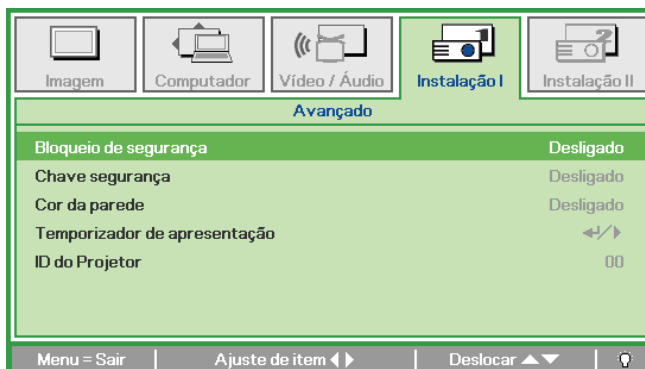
Imagem | Computador | Vídeo / Áudio | Instalação I | Instalação II

Avançado

| | |
|---|---|
| Bloqueio de segurança | Desligado |
| Chave segurança | Desligado |
| Cor da parede | Desligado |
| Temporizador de apresentação | ↵/▶ |
| ID do Projetor | 00 |

Menu = Sair | Ajuste de item ◀ ▶ | Deslocar ▲▼